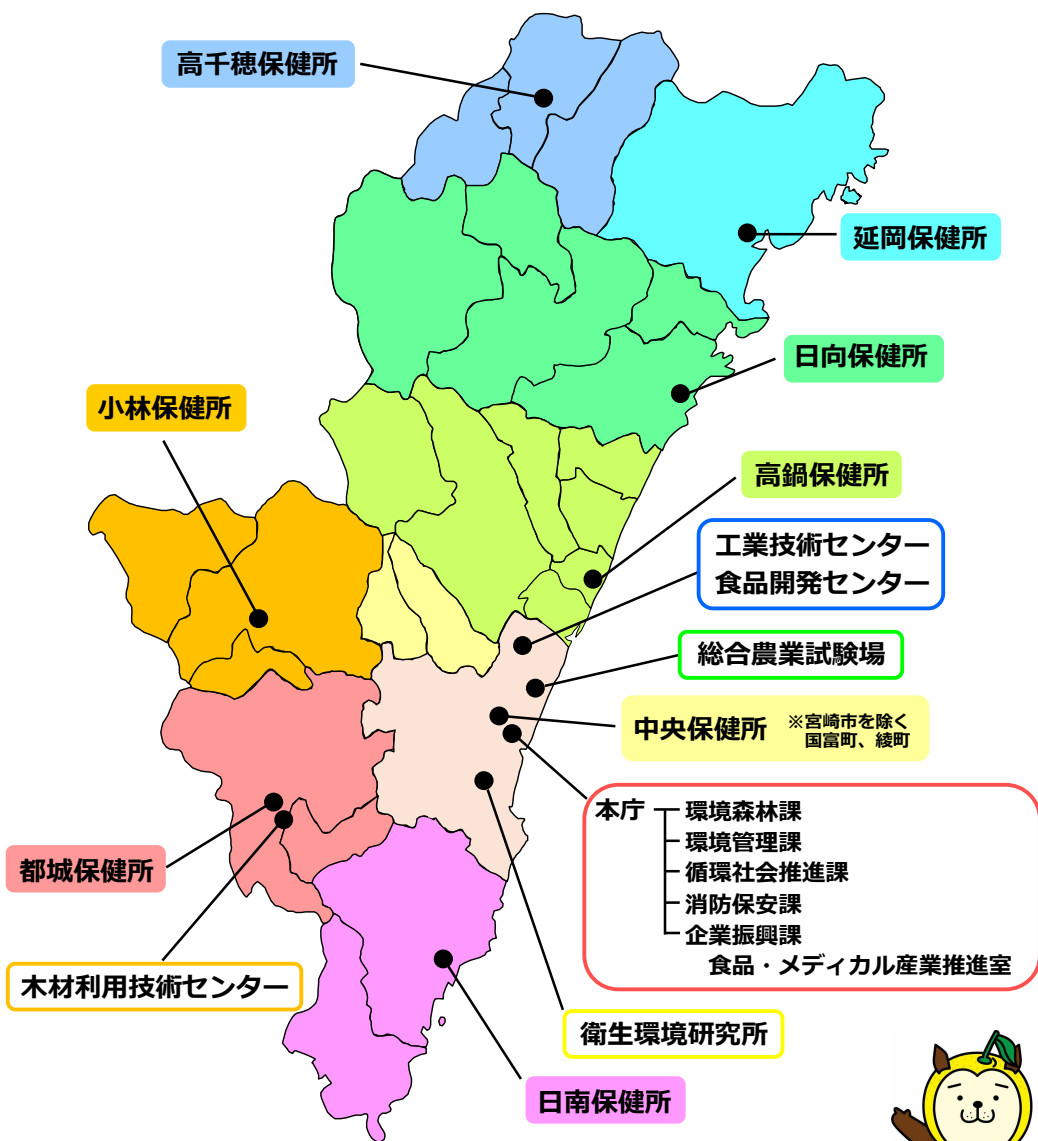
高千穂保健所

延岡保健所

日向保健所

小林保健所

高鍋保健所

工業技術センター
食品開発センター

総合農業試験場

中央保健所 ※宮崎市を除く 国富町、綾町

本庁
環境森林課
環境管理課
循環社会推進課
消防保安課
企業振興課
食品・メディカル産業推進室

都城保健所

木材利用技術センター

衛生環境研究所

日南保健所